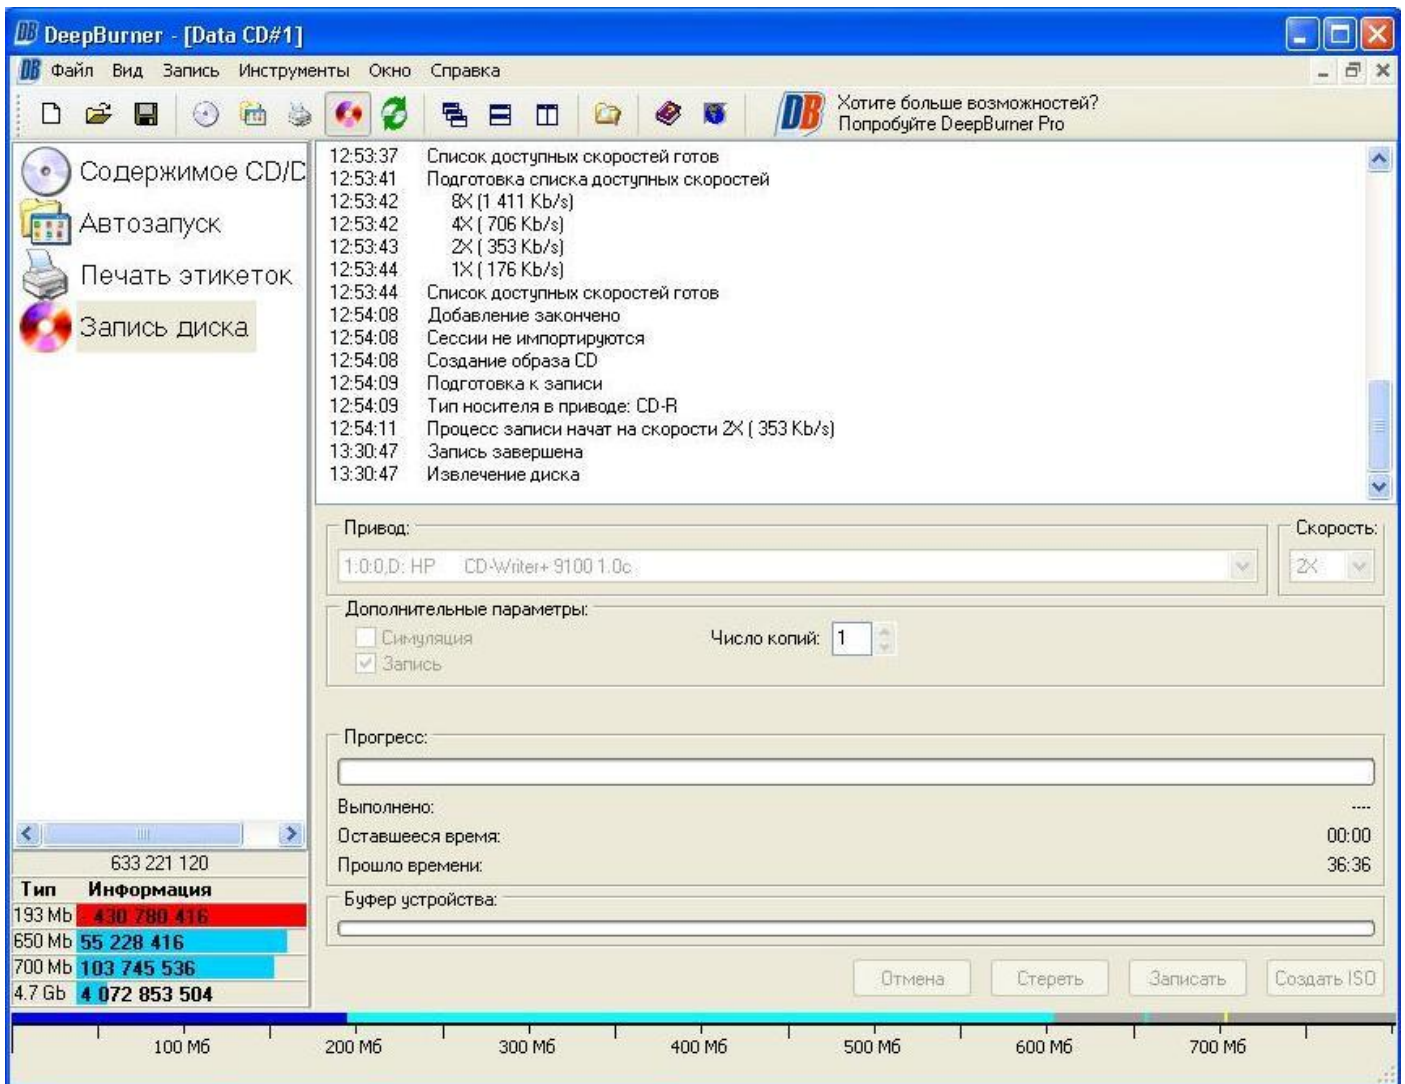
DeepBurner - [Data CD#1]

Файл Вид Запись Инструменты Окно Справка

Хотите больше возможностей? Попробуйте DeepBurner Pro

Содержимое CD/D
Автозапуск
Печать этикеток
Запись диска

12:53:37 Список доступных скоростей готов
12:53:41 Подготовка списка доступных скоростей
12:53:42 8X (1 411 Kb/s)
12:53:42 4X ( 706 Kb/s)
12:53:43 2X ( 353 Kb/s)
12:53:44 1X ( 176 Kb/s)
12:53:44 Список доступных скоростей готов
12:54:08 Добавление закончено
12:54:08 Сессии не импортируются
12:54:08 Создание образа CD
12:54:09 Подготовка к записи
12:54:09 Тип носителя в приводе: CD-R
12:54:11 Процесс записи начат на скорости 2X ( 353 Kb/s)
13:30:47 Запись завершена
13:30:47 Извлечение диска

Привод:
1:0:0,D: HP CD-Writer+ 9100 1.0c
Скорость:
2X

Дополнительные параметры:
Симуляция
Запись
Число копий: 1

Прогресс:
Выполнено: ----
Оставшееся время: 00:00
Прошло времени: 36:36

Буфер устройства:

Отмена Стереть Записать Создать ISO

633 221 120

| Тип | Информация |
|---|---|
| 193 Mb | 430 780 416 |
| 650 Mb | 55 228 416 |
| 700 Mb | 103 745 536 |
| 4.7 Gb | 4 072 853 504 |

100 Мб 200 Мб 300 Мб 400 Мб 500 Мб 600 Мб 700 Мб